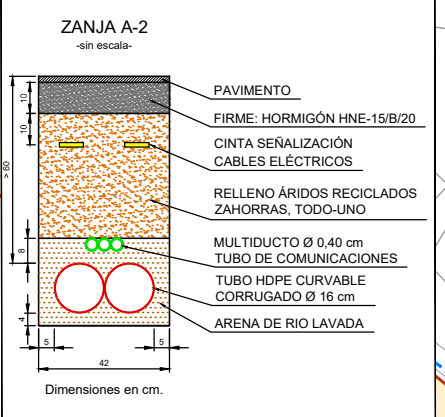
ZANJA A-2
-sin escala-

10
10
> 60
8
4

PAVIMENTO
FIRME: HORMIGÓN HNE-15/B/20
CINTA SEÑALIZACIÓN
CABLES ELÉCTRICOS
RELLENO ÁRIDOS RECICLADOS
ZAHORRAS, TODO-UNO
MULTIDUCTO Ø 0,40 cm
TUBO DE COMUNICACIONES
TUBO HDPE CURVABLE
CORRUGADO Ø 16 cm
ARENA DE RIO LAVADA

5
5
42

Dimensiones en cm.